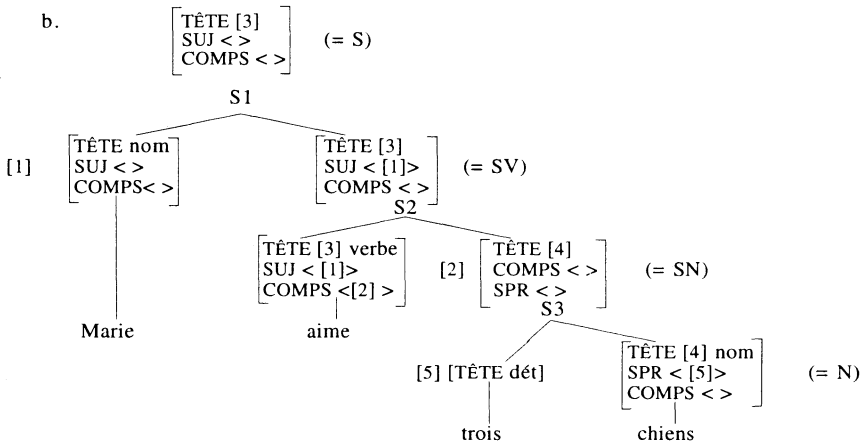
b.

$\begin{bmatrix} \text{TÊTE [3]} \\ \text{SUJ < >} \\ \text{COMPS < >} \end{bmatrix}$ (= S)

S1

[1] $\begin{bmatrix} \text{TÊTE nom} \\ \text{SUJ < >} \\ \text{COMPS< >} \end{bmatrix}$

$\begin{bmatrix} \text{TÊTE [3]} \\ \text{SUJ < [1]>} \\ \text{COMPS < >} \end{bmatrix}$ (= SV)

S2

$\begin{bmatrix} \text{TÊTE [3] verbe} \\ \text{SUJ < [1]>} \\ \text{COMPS <[2] >} \end{bmatrix}$

[2] $\begin{bmatrix} \text{TÊTE [4]} \\ \text{COMPS < >} \\ \text{SPR < >} \end{bmatrix}$ (= SN)

S3

[5] [TÊTE dét]

$\begin{bmatrix} \text{TÊTE [4] nom} \\ \text{SPR < [5]>} \\ \text{COMPS < >} \end{bmatrix}$ (= N)

Marie

aime

trois

chiens